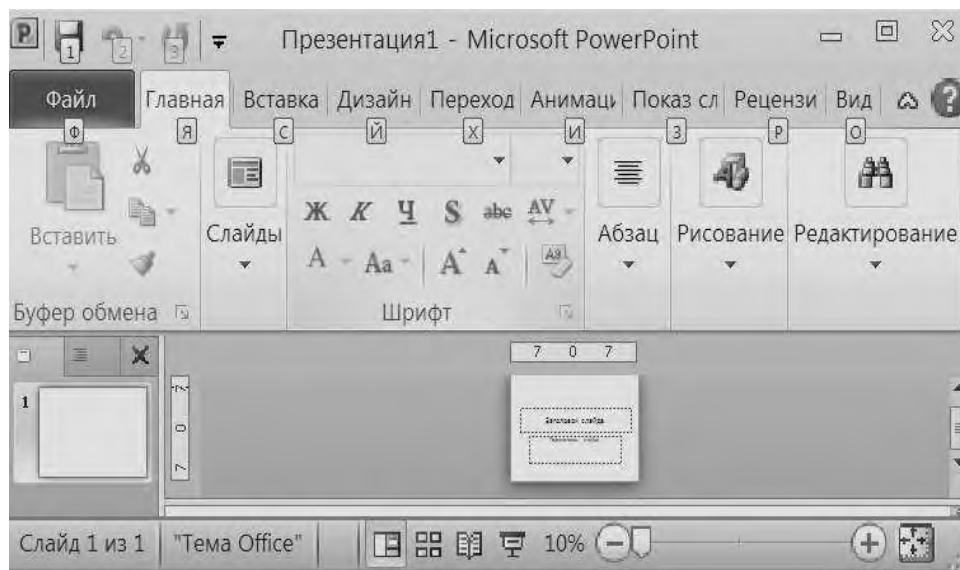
P 1 2 3 Презентация1 - Microsoft PowerPoint

Файл Ф | Главная Я | Вставка С | Дизайн Й | Переход Х | Анимаци И | Показ сл З | Рецензи Р | Вид О

Вставить

Буфер обмена

Слайды

Ж К Ч S abc AV

A Aa A A

Шрифт

Абзац

Рисование

Редактирование

1

7 0 7

7 0 7

Заголовок слайда

Подзаголовок слайда

Слайд 1 из 1 | "Тема Office" | 10%